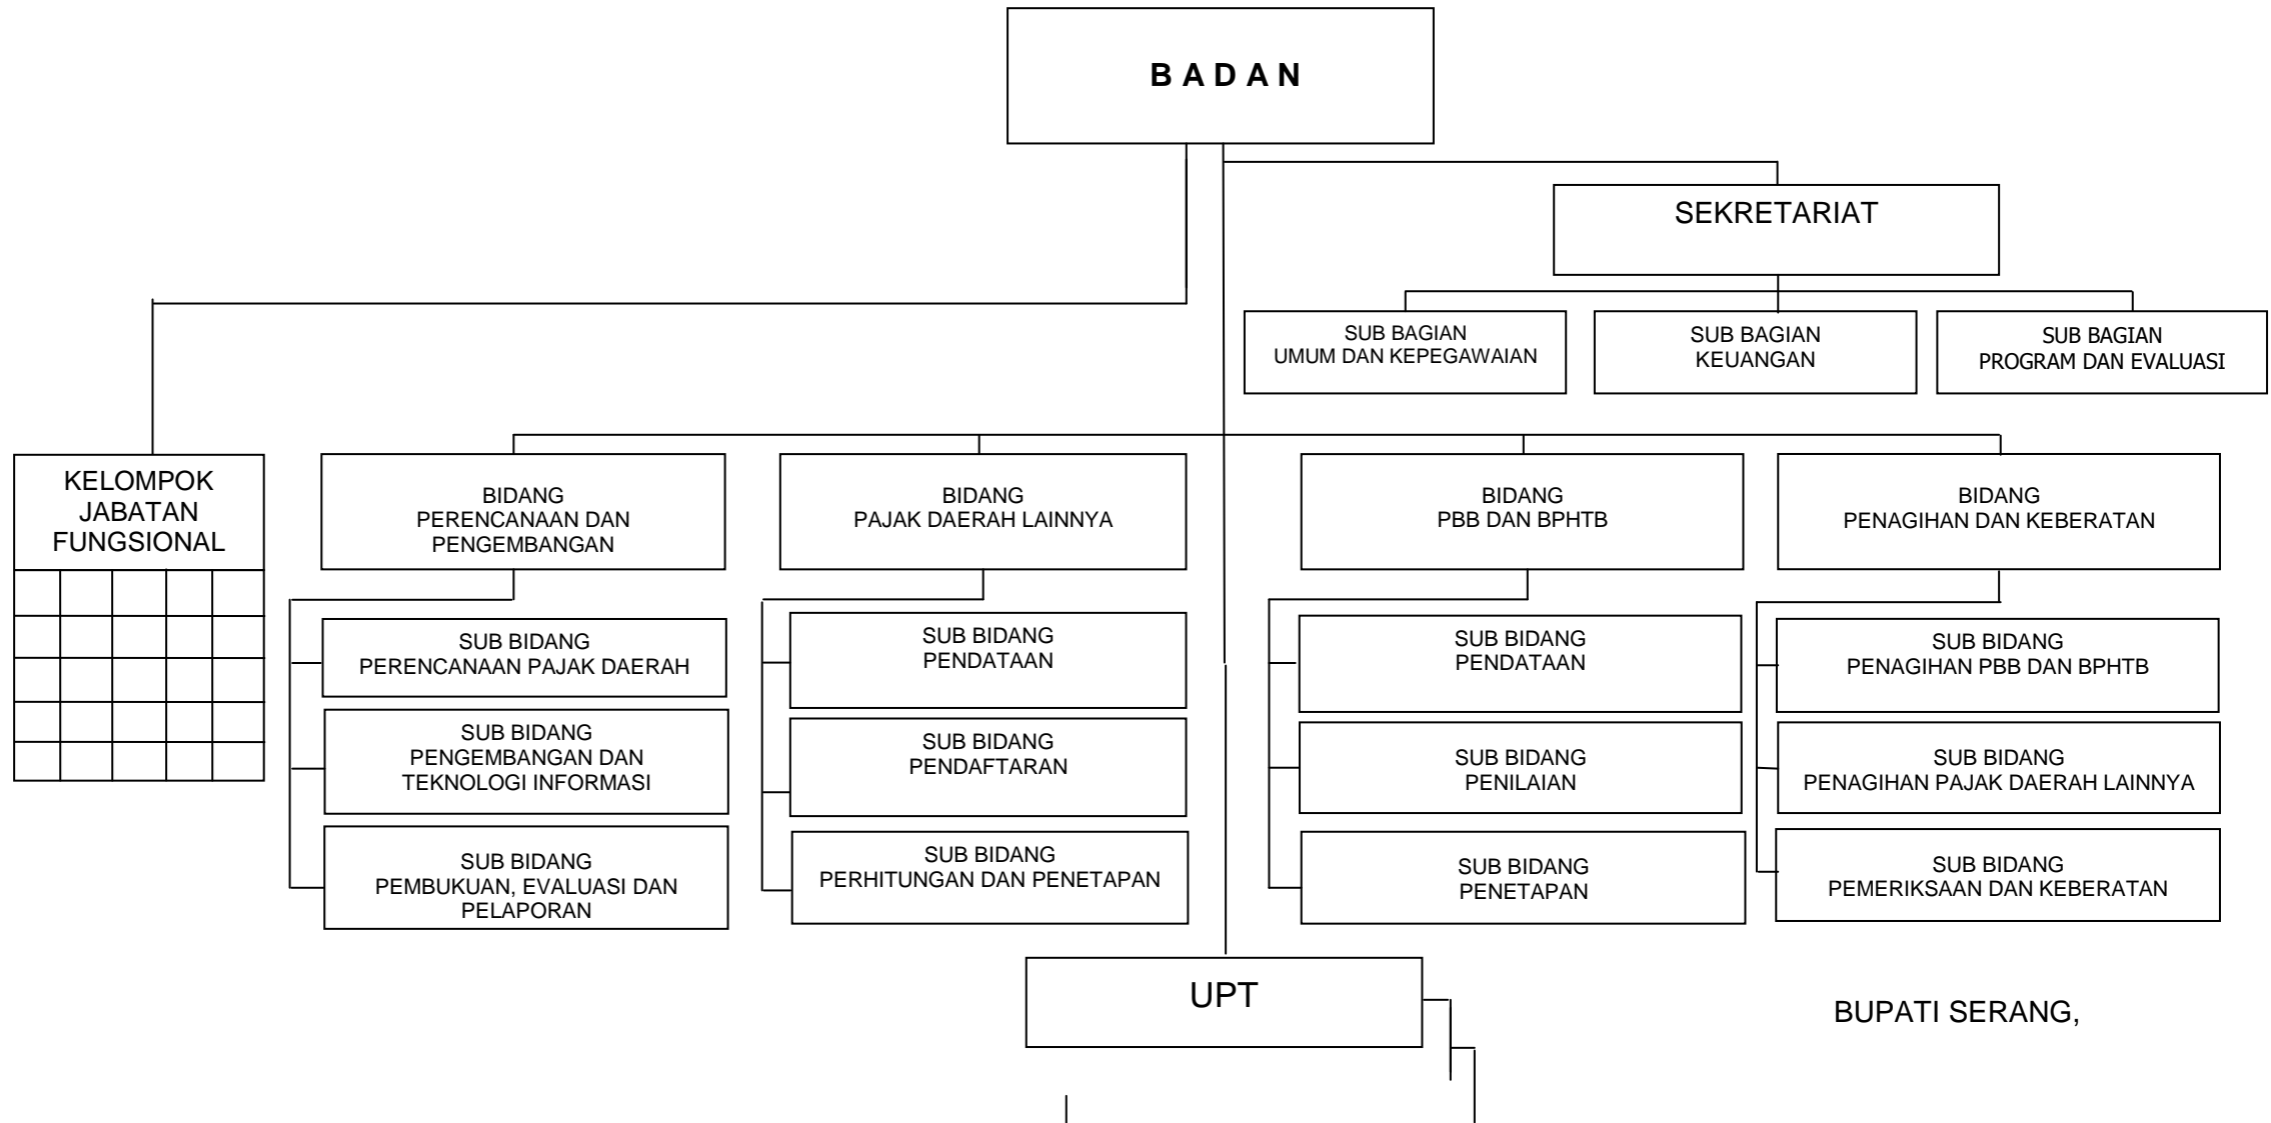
B A D A N

SEKRETARIAT

SUB BAGIAN
UMUM DAN KEPEGAWAIAN

SUB BAGIAN
KEUANGAN

SUB BAGIAN
PROGRAM DAN EVALUASI

KELOMPOK
JABATAN
FUNGSIONAL

BIDANG
PERENCANAAN DAN PENGEMBANGAN

SUB BIDANG
PERENCANAAN PAJAK DAERAH

SUB BIDANG
PENGEMBANGAN DAN TEKNOLOGI INFORMASI

SUB BIDANG
PEMBUKUAN, EVALUASI DAN PELAPORAN

BIDANG
PAJAK DAERAH LAINNYA

SUB BIDANG
PENDATAAN

SUB BIDANG
PENDAFTARAN

SUB BIDANG
PERHITUNGAN DAN PENETAPAN

BIDANG
PBB DAN BPHTB

SUB BIDANG
PENDATAAN

SUB BIDANG
PENILAIAN

SUB BIDANG
PENETAPAN

BIDANG
PENAGIHAN DAN KEBERATAN

SUB BIDANG
PENAGIHAN PBB DAN BPHTB

SUB BIDANG
PENAGIHAN PAJAK DAERAH LAINNYA

SUB BIDANG
PEMERIKSAAN DAN KEBERATAN

UPT

BUPATI SERANG,